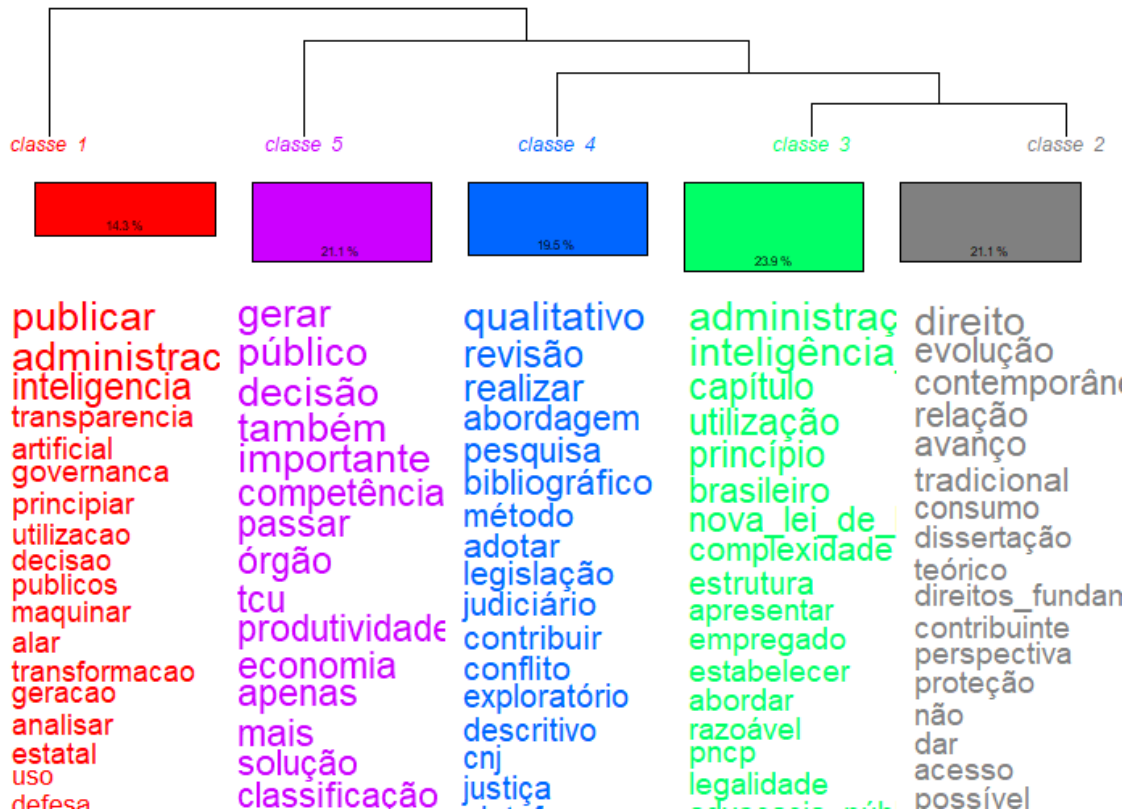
classe 1
classe 5
classe 4
classe 3
classe 2

14.3 %
21.1 %
19.5 %
23.9 %
21.1 %

publicar
administrac
inteligencia
transparencia
artificial
governanca
principiar
utilizacao
decisao
publicos
maquinar
alar
transformacao
geracao
analisar
estatal
uso
defesa

gerar
público
decisão
também
importante
competência
passar
órgão
tcu
produtividade
economia
apenas
mais
solução
classificação

qualitativo
revisão
realizar
abordagem
pesquisa
bibliográfico
método
adotar
legislação
judiciário
contribuir
conflito
exploratório
descritivo
cnj
justiça
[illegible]

administraç
inteligência
capítulo
utilização
princípio
brasileiro
nova_lei_de_
complexidade
estrutura
apresentar
empregado
estabelecer
abordar
razoável
pncp
legalidade
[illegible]

direito
evolução
contemporâne
relação
avanço
tradicional
consumo
dissertação
teórico
direitos_fundan
contribuinte
perspectiva
proteção
não
dar
acesso
possível